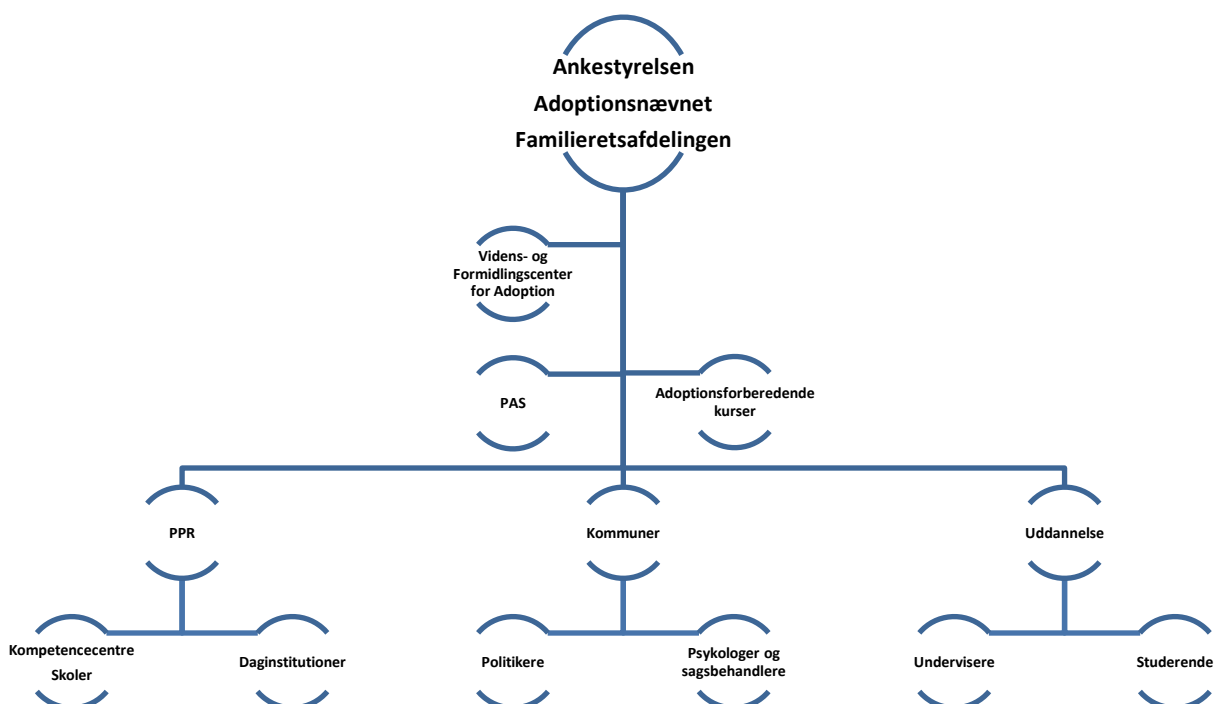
Ankestyrelsen
Adoptionsnævnet
Familieretsafdelingen

Videns- og Formidlingscenter for Adoption

PAS

Adoptionsforberedende kurser

PPR

Kommuner

Uddannelse

Kompetencecentre
Skoler

Daginstitutioner

Politikere

Psykologer og sagsbehandlere

Undervisere

Studerende